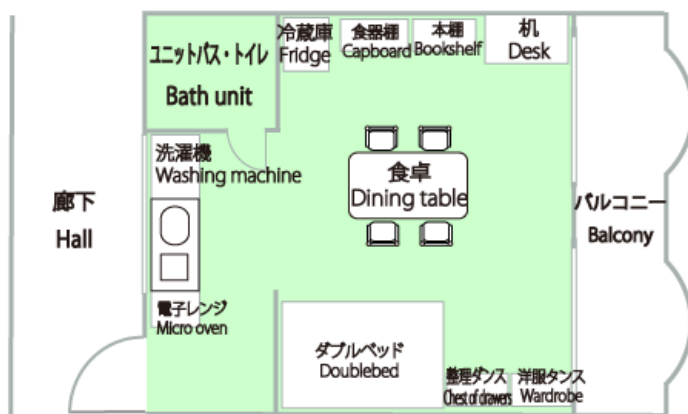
ユニットバス・トイレ
Bath unit

冷蔵庫
Fridge

食器棚
Capboard

本棚
Bookshelf

机
Desk

洗濯機
Washing machine

食卓
Dining table

廊下
Hall

バルコニー
Balcony

電子レンジ
Micro oven

ダブルベッド
Doublebed

整理ダンス
Chest of drawers

洋服ダンス
Wardrobe